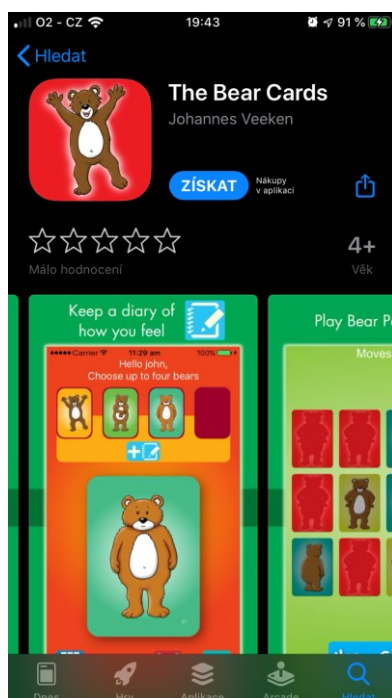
O2 - CZ 19:43 91 %

Hledat

The Bear Cards

Johannes Veeken

ZÍSKAT

Nákupy v aplikaci

Málo hodnocení

4+

Věk

Keep a diary of how you feel

Carrier 11:29 am 100%

Hello john, Choose up to four bears

Play Bear P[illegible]

Moves

Dnes Hry Aplikace Arcade Hledat